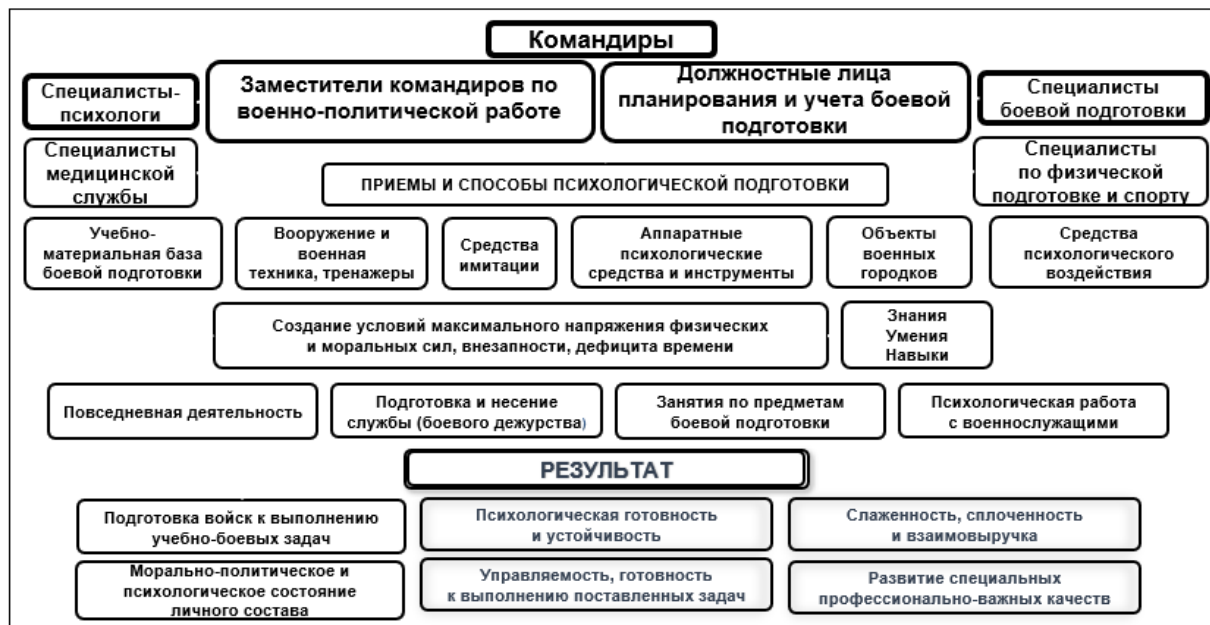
Командиры

Специалисты-психологи

Заместители командиров по военно-политической работе

Должностные лица планирования и учета боевой подготовки

Специалисты боевой подготовки

Специалисты медицинской службы

ПРИЕМЫ И СПОСОБЫ ПСИХОЛОГИЧЕСКОЙ ПОДГОТОВКИ

Специалисты по физической подготовке и спорту

Учебно-материальная база боевой подготовки

Вооружение и военная техника, тренажеры

Средства имитации

Аппаратные психологические средства и инструменты

Объекты военных городков

Средства психологического воздействия

Создание условий максимального напряжения физических и моральных сил, внезапности, дефицита времени

Знания
Умения
Навыки

Повседневная деятельность

Подготовка и несение службы (боевого дежурства)

Занятия по предметам боевой подготовки

Психологическая работа с военнослужащими

РЕЗУЛЬТАТ

Подготовка войск к выполнению учебно-боевых задач

Психологическая готовность и устойчивость

Слаженность, сплоченность и взаимовыручка

Морально-политическое и психологическое состояние личного состава

Управляемость, готовность к выполнению поставленных задач

Развитие специальных профессионально-важных качеств